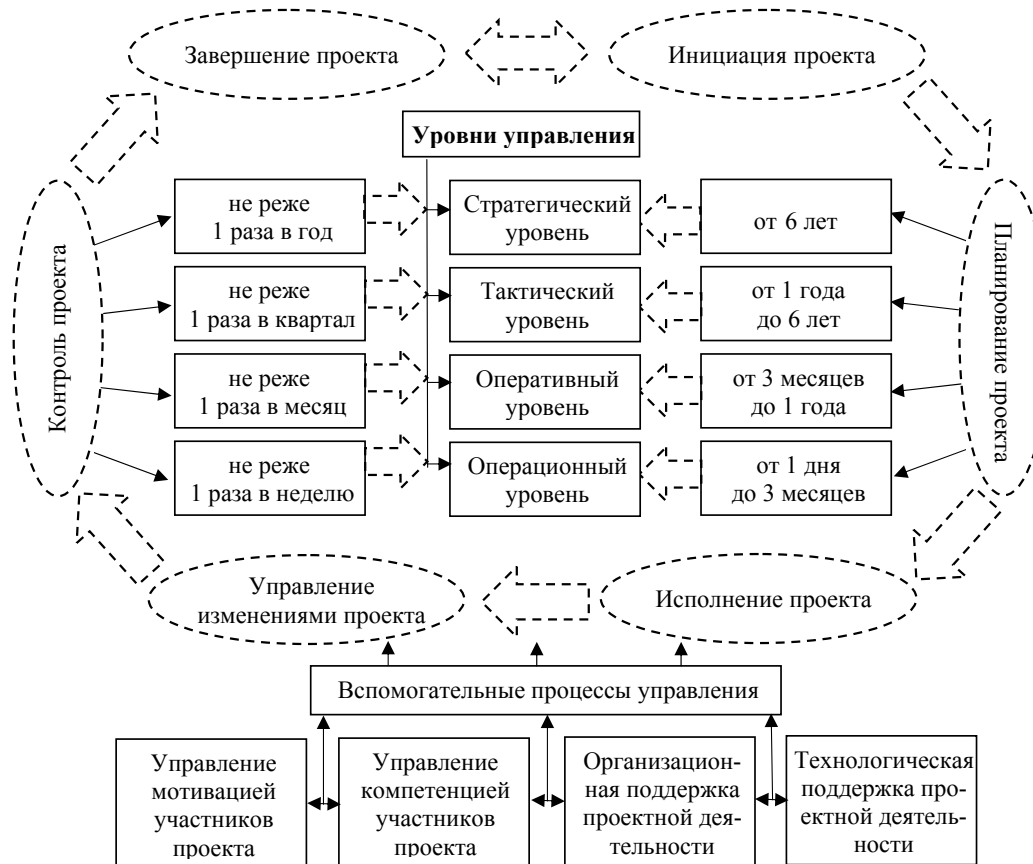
Завершение проекта

Инициация проекта

Уровни управления

Контроль проекта

не реже 1 раза в год

Стратегический уровень

от 6 лет

Планирование проекта

не реже 1 раза в квартал

Тактический уровень

от 1 года до 6 лет

не реже 1 раза в месяц

Оперативный уровень

от 3 месяцев до 1 года

не реже 1 раза в неделю

Операционный уровень

от 1 дня до 3 месяцев

Управление изменениями проекта

Исполнение проекта

Вспомогательные процессы управления

Управление мотивацией участников проекта

Управление компетенцией участников проекта

Организационная поддержка проектной деятельности

Технологическая поддержка проектной деятельности